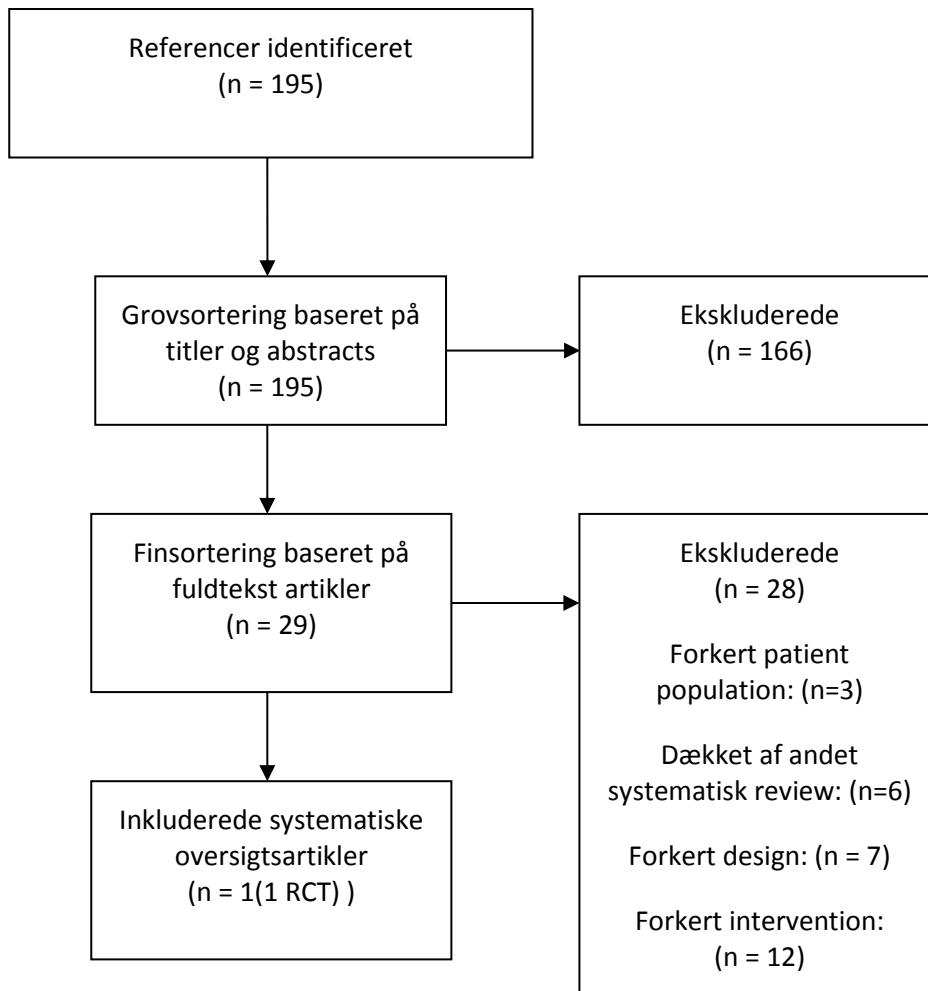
Referencer identificeret
(n = 195)

Grovsortering baseret på titler og abstracts
(n = 195)

Ekskluderede
(n = 166)

Finsortering baseret på fuldtekst artikler
(n = 29)

Ekskluderede
(n = 28)

Forkert patient population: (n=3)

Dækket af andet systematisk review: (n=6)

Forkert design: (n = 7)

Forkert intervention:
(n = 12)

Inkluderede systematiske oversigtsartikler
(n = 1(1 RCT) )